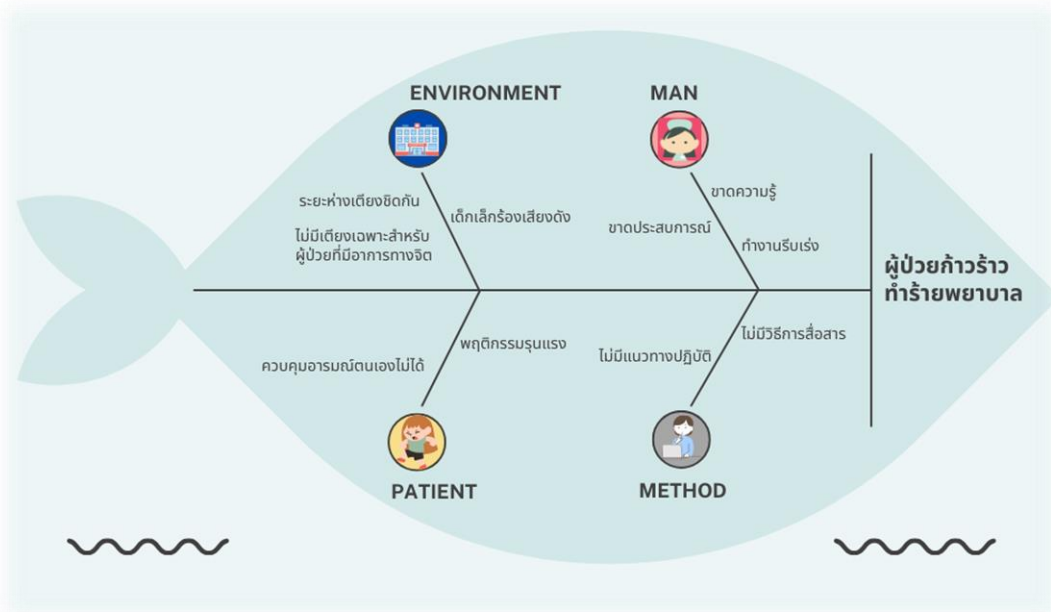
ENVIRONMENT

MAN

ระยะห่างเตียงชิดกัน

เด็กเล็กร้องเสียงดัง

ไม่มีเตียงเฉพาะสำหรับผู้ป่วยที่มีอาการทางจิต

ขาดความรู้

ขาดประสบการณ์

ทำงานรีบเร่ง

ผู้ป่วยก้าวร้าว ทำร้ายพยาบาล

ไม่มีวิธีการสื่อสาร

พฤติกรรมรุนแรง

ควบคุมอารมณ์ตนเองไม่ได้

ไม่มีแนวทางปฏิบัติ

PATIENT

METHOD